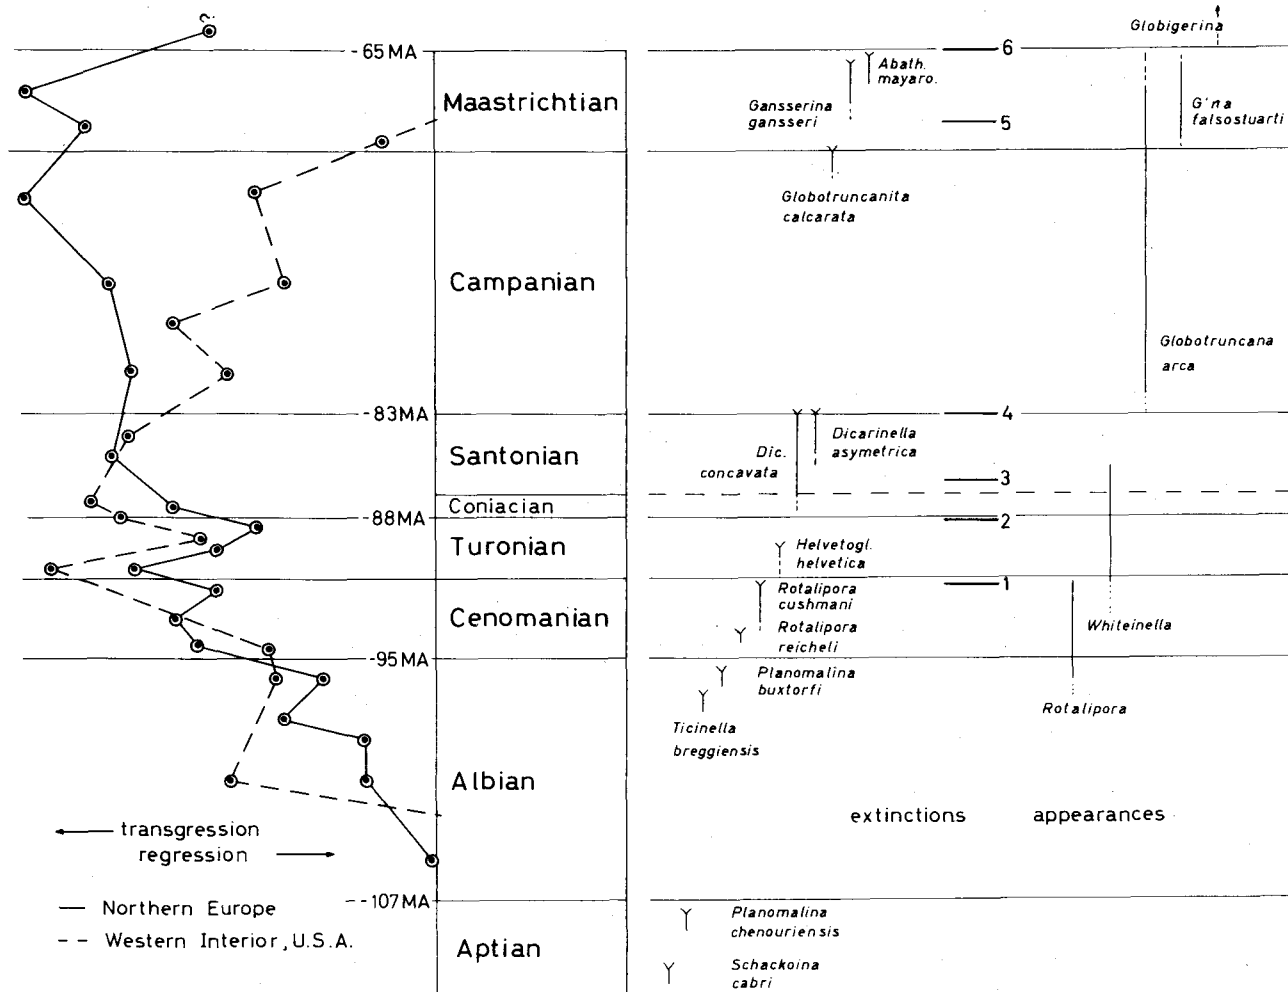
?

65 MA

Maastrichtian

Campanian

83 MA

Santonian

Coniacian

88 MA

Turonian

Cenomanian

95 MA

Albian

107 MA

Aptian

transgression

regression

Northern Europe

Western Interior, U.S.A.

Globigerina

6

Abath. mayaro.

Gansserina gansseri

5

G'na falsostuarti

Globotruncanita calcarata

Globotruncana arca

4

Dicarinella asymetrica

Dic. concavata

3

2

Helvetogl. helvetica

1

Rotalipora cushmani

Rotalipora reicheli

Whiteinella

Planomalina buxtorfi

Rotalipora

Ticinella breggiensis

extinctions

appearances

Planomalina chenouriensis

Schackoina cabri